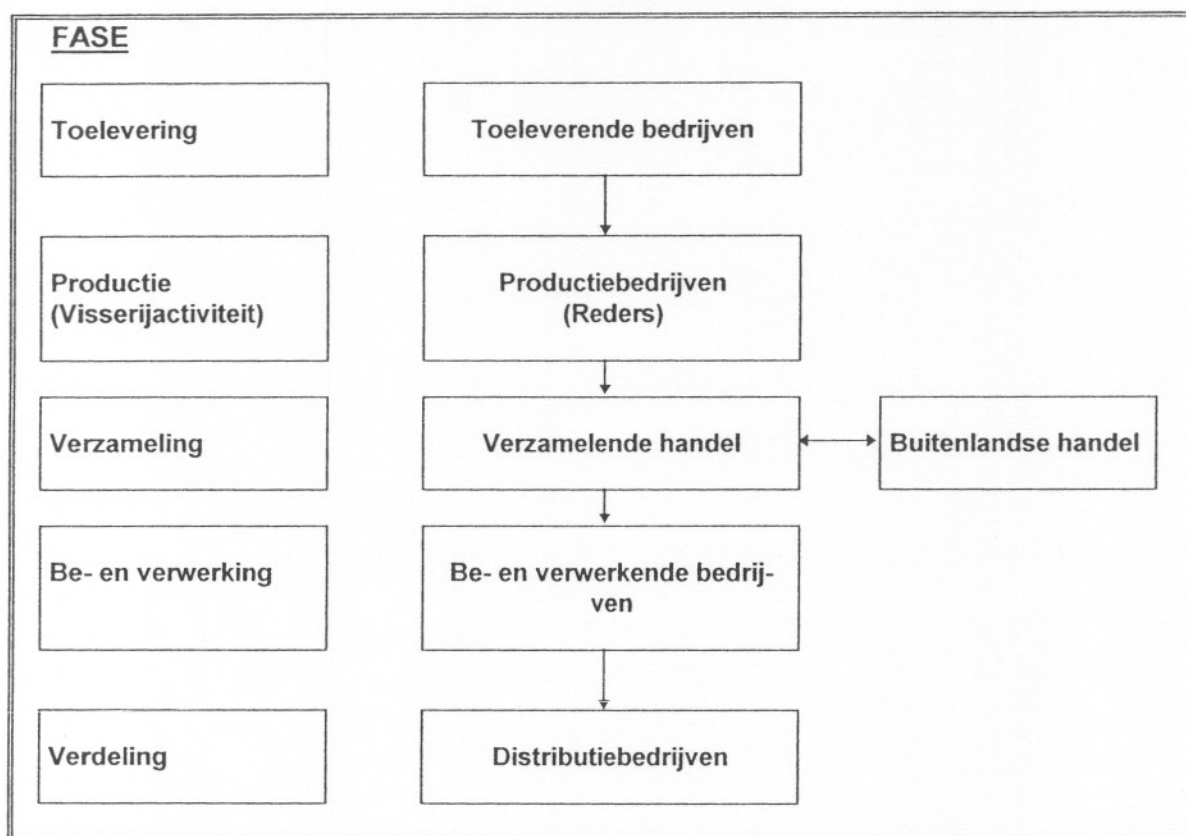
FASE

Toelevering

Toeleverende bedrijven

Productie (Visserijactiviteit)

Productiebedrijven (Reders)

Verzameling

Verzamelende handel

Buitenlandse handel

Be- en verwerking

Be- en verwerkende bedrijven

Verdeling

Distributiebedrijven